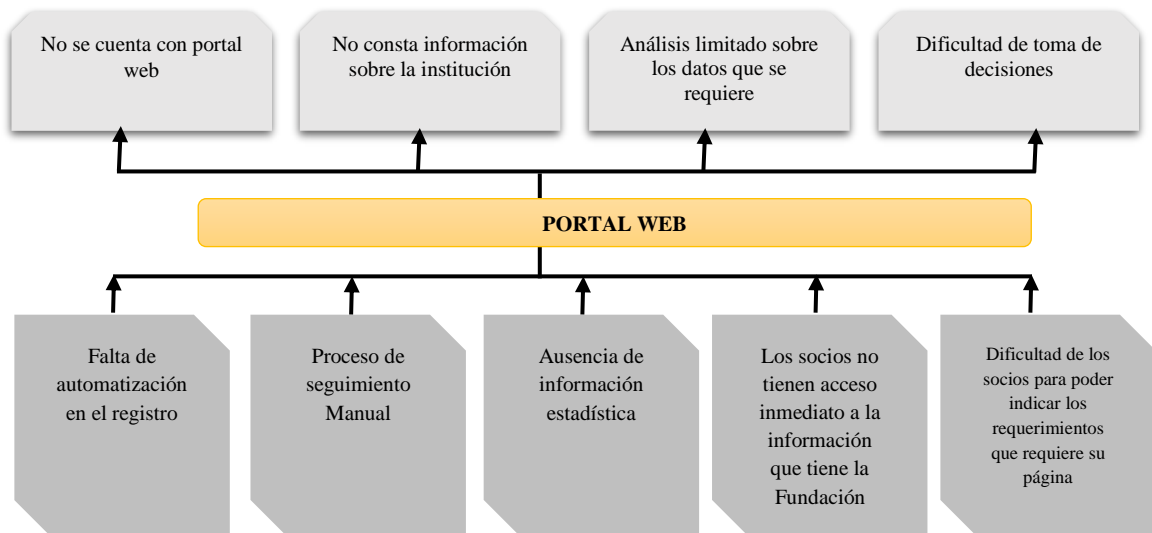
No se cuenta con portal web

No consta información sobre la institución

Análisis limitado sobre los datos que se requiere

Dificultad de toma de decisiones

PORTAL WEB

Falta de automatización en el registro

Proceso de seguimiento Manual

Ausencia de información estadística

Los socios no tienen acceso inmediato a la información que tiene la Fundación

Dificultad de los socios para poder indicar los requerimientos que requiere su página